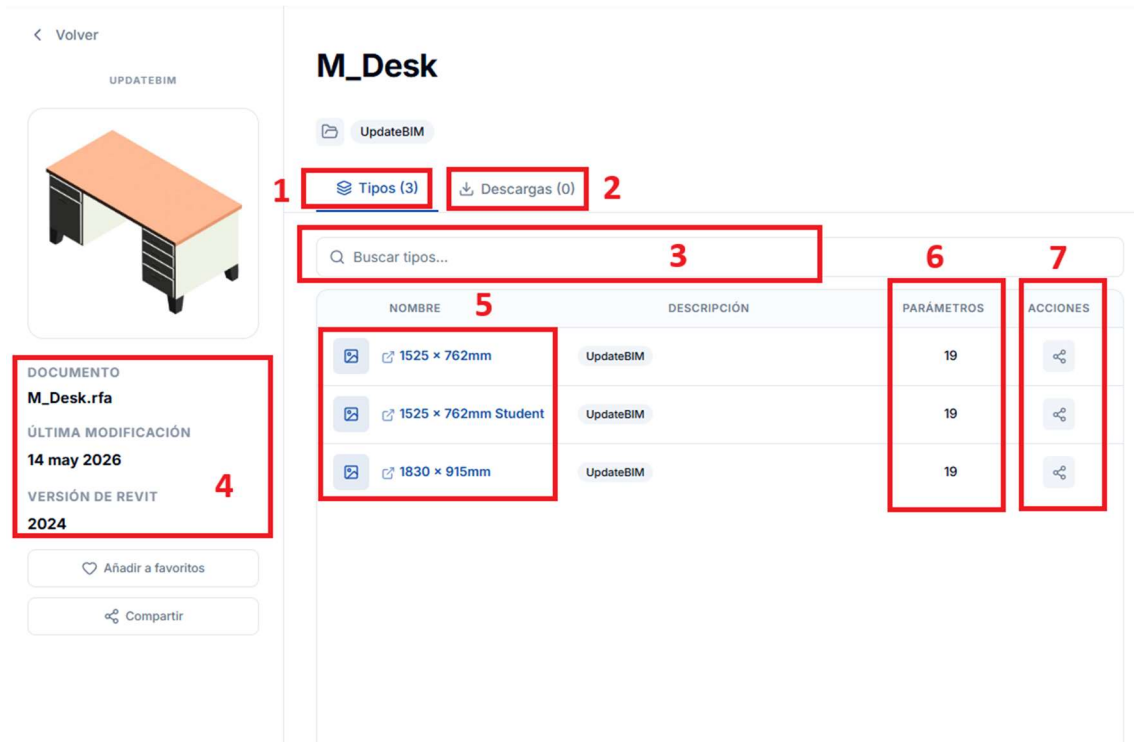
< Volver

UPDATEBIM

DOCUMENTO
M_Desk.rfa

ÚLTIMA MODIFICACIÓN
14 may 2026

VERSIÓN DE REVIT
2024

4

Añadir a favoritos

Compartir

M_Desk

UpdateBIM

1 Tipos (3) Descargas (0) 2

Buscar tipos... 3

5 6 7

| NOMBRE | DESCRIPCIÓN | PARÁMETROS | ACCIONES |
|---|---|---|---|
| 1525 × 762mm | UpdateBIM | 19 | |
| 1525 × 762mm Student | UpdateBIM | 19 | |
| 1830 × 915mm | UpdateBIM | 19 | |